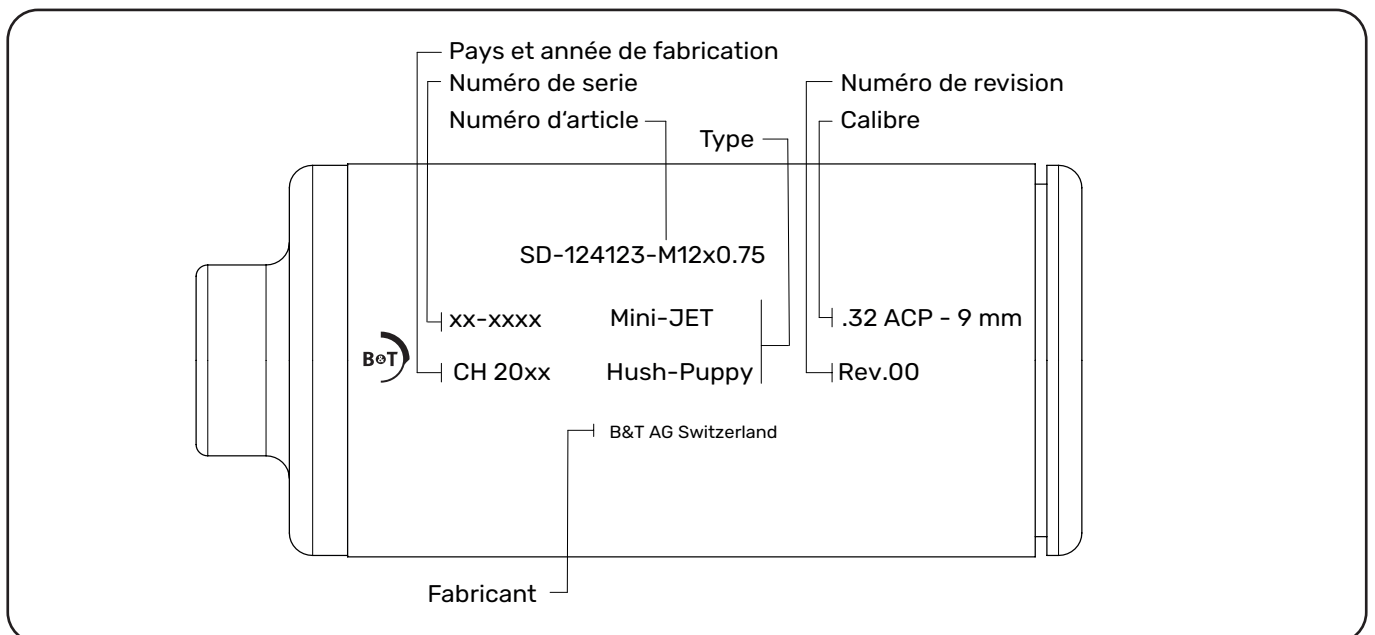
Pays et année de fabrication
Numéro de serie
Numéro d'article
Type
Numéro de revision
Calibre

SD-124123-M12x0.75

xx-xxxx
Mini-JET
.32 ACP - 9 mm

B&T
CH 20xx
Hush-Puppy
Rev.00

B&T AG Switzerland

Fabricant